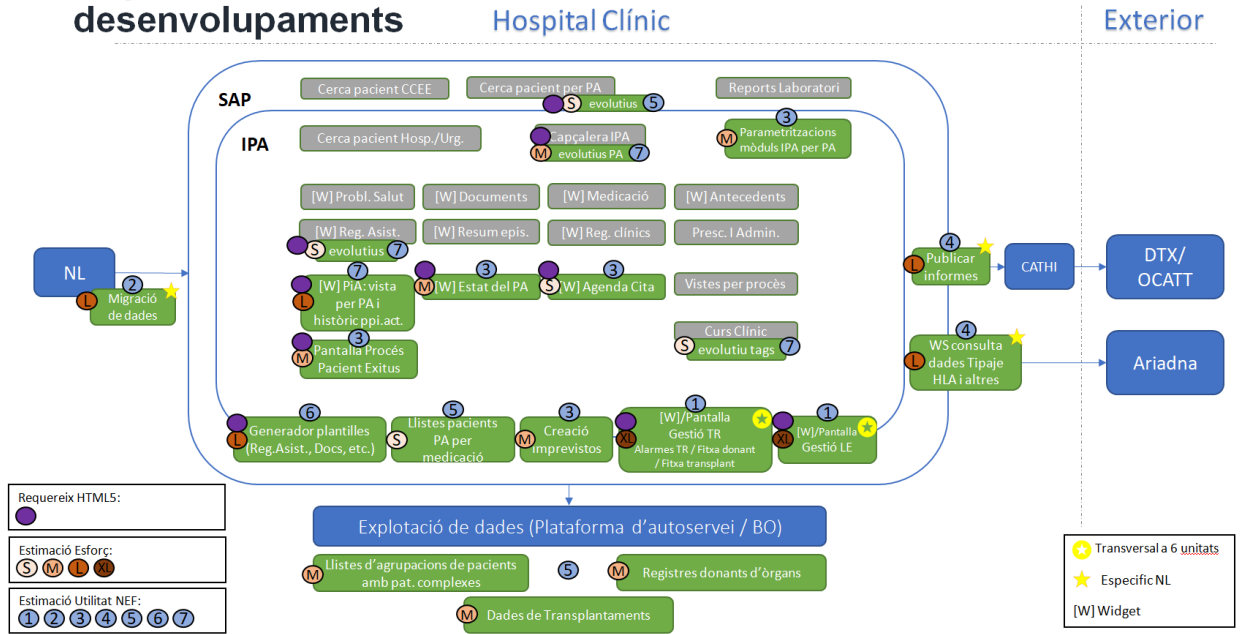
desenvolupaments

Hospital Clínic

Exterior

SAP

Cerca pacient CCEE

Cerca pacient per PA

Reports Laboratori

S evolutius 5

IPA

Cerca pacient Hosp./Urg.

Capçalera IPA

M evolutius PA 7

3

M Parametritzacions mòduls IPA per PA

[W] Probl. Salut

[W] Documents

[W] Medicació

[W] Antecedents

[W] Reg. Asist.

S evolutius 7

[W] Resum epis.

[W] Reg. clínics

Presc. I Admin.

NL

2

L Migració de dades

7

L [W] PiA: vista per PA i històric ppi.act.

3

M [W] Estat del PA

3

S [W] Agenda Cita

Vistes per procès

Curs Clínic

S evolutiu tags 7

3

M Pantalla Procés Pacient Exitus

4

L Publicar informes

CATHI

DTX/ OCATT

4

L WS consulta dades Tipaje HLA i altres

Ariadna

6

L Generador plantilles (Reg.Asist., Docs, etc.)

5

S Llistes pacients PA per medicació

3

M Creació imprevistos

1

XL [W]/Pantalla Gestió TR Alarmes TR / Fitxa donant / Fitxa transplant

1

XL [W]/Pantalla Gestió LE

Requereix HTML5:

Estimació Esforç:

S M L XL

Estimació Utilitat NEF:

1 2 3 4 5 6 7

Explotació de dades (Plataforma d'autoservei / BO)

M Llistes d'agrupacions de pacients amb pat. complexes

5

M Registres donants d'òrgans

M Dades de Transplantaments

Transversal a 6 unitats

Especific NL

[W] Widget